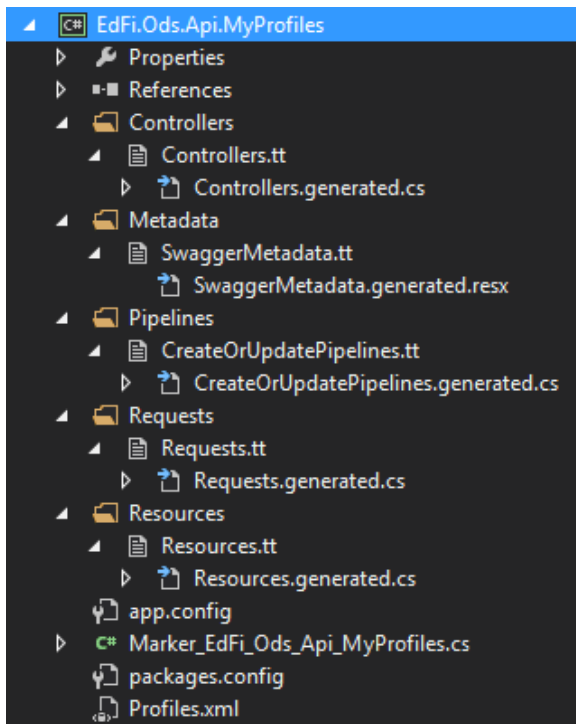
C# EdFi.Ods.Api.MyProfiles
Properties
References
Controllers
Controllers.tt
Controllers.generated.cs
Metadata
SwaggerMetadata.tt
SwaggerMetadata.generated.resx
Pipelines
CreateOrUpdatePipelines.tt
CreateOrUpdatePipelines.generated.cs
Requests
Requests.tt
Requests.generated.cs
Resources
Resources.tt
Resources.generated.cs
app.config
C# Marker_EdFi_Ods_Api_MyProfiles.cs
packages.config
Profiles.xml